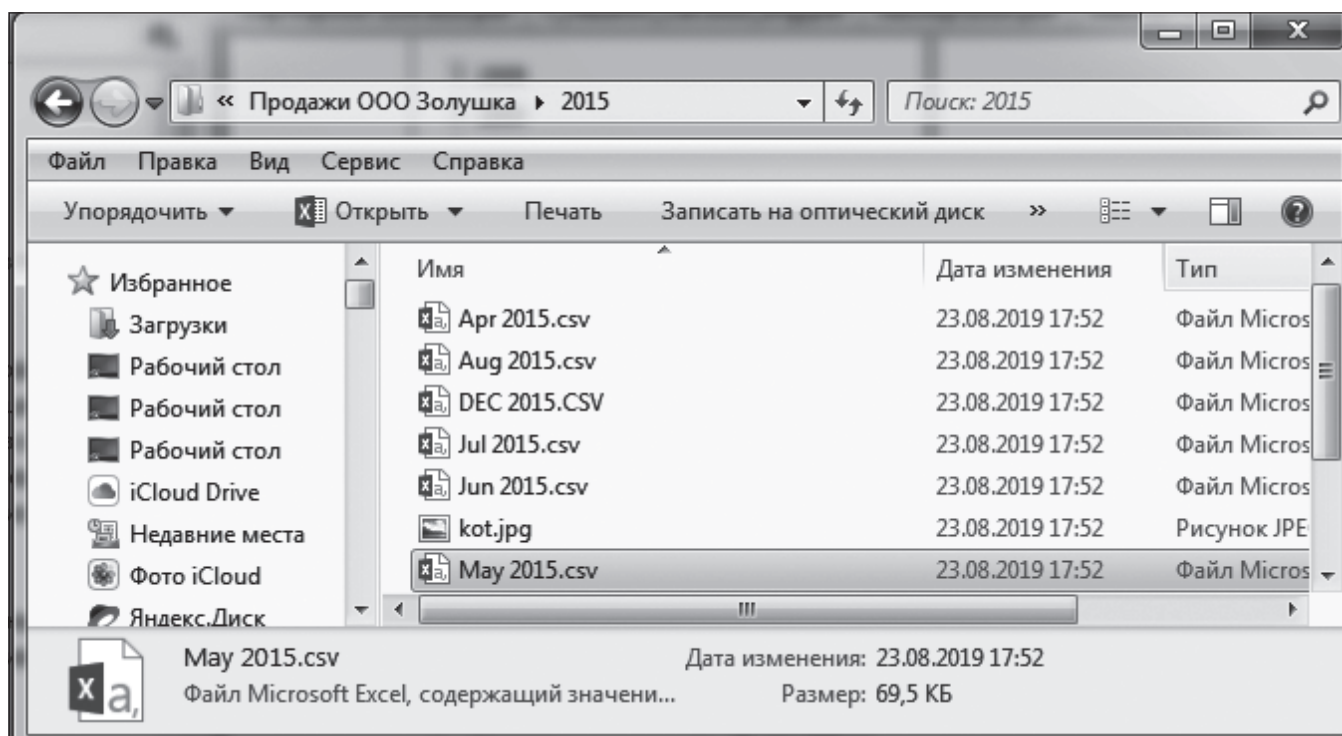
« Продажи ООО Золушка ▸ 2015

Поиск: 2015

Файл Правка Вид Сервис Справка

Упорядочить ▾ Открыть ▾ Печать Записать на оптический диск »

Избранное
Загрузки
Рабочий стол
Рабочий стол
Рабочий стол
iCloud Drive
Недавние места
Фото iCloud
Яндекс.Диск

| Имя | Дата изменения | Тип |
|---|---|---|
| Apr 2015.csv | 23.08.2019 17:52 | Файл Micros |
| Aug 2015.csv | 23.08.2019 17:52 | Файл Micros |
| DEC 2015.CSV | 23.08.2019 17:52 | Файл Micros |
| Jul 2015.csv | 23.08.2019 17:52 | Файл Micros |
| Jun 2015.csv | 23.08.2019 17:52 | Файл Micros |
| kot.jpg | 23.08.2019 17:52 | Рисунок JPE |
| May 2015.csv | 23.08.2019 17:52 | Файл Micros |

May 2015.csv Дата изменения: 23.08.2019 17:52
Файл Microsoft Excel, содержащий значени... Размер: 69,5 КБ